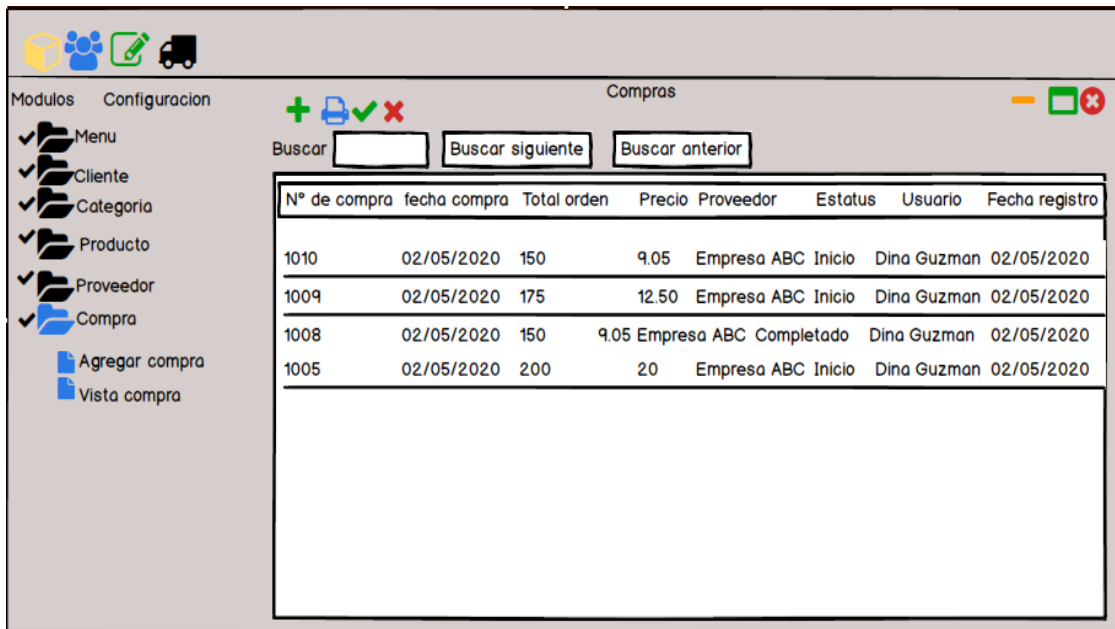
Modulos Configuracion

Menu
Cliente
Categoria
Producto
Proveedor
Compra
Agregar compra
Vista compra

Compras

Buscar
Buscar siguiente
Buscar anterior

| Nº de compra | fecha compra | Total orden | Precio | Proveedor | Estatus | Usuario | Fecha registro |
|---|---|---|---|---|---|---|---|
| 1010 | 02/05/2020 | 150 | 9.05 | Empresa ABC | Inicio | Dina Guzman | 02/05/2020 |
| 1009 | 02/05/2020 | 175 | 12.50 | Empresa ABC | Inicio | Dina Guzman | 02/05/2020 |
| 1008 | 02/05/2020 | 150 | 9.05 | Empresa ABC | Completado | Dina Guzman | 02/05/2020 |
| 1005 | 02/05/2020 | 200 | 20 | Empresa ABC | Inicio | Dina Guzman | 02/05/2020 |